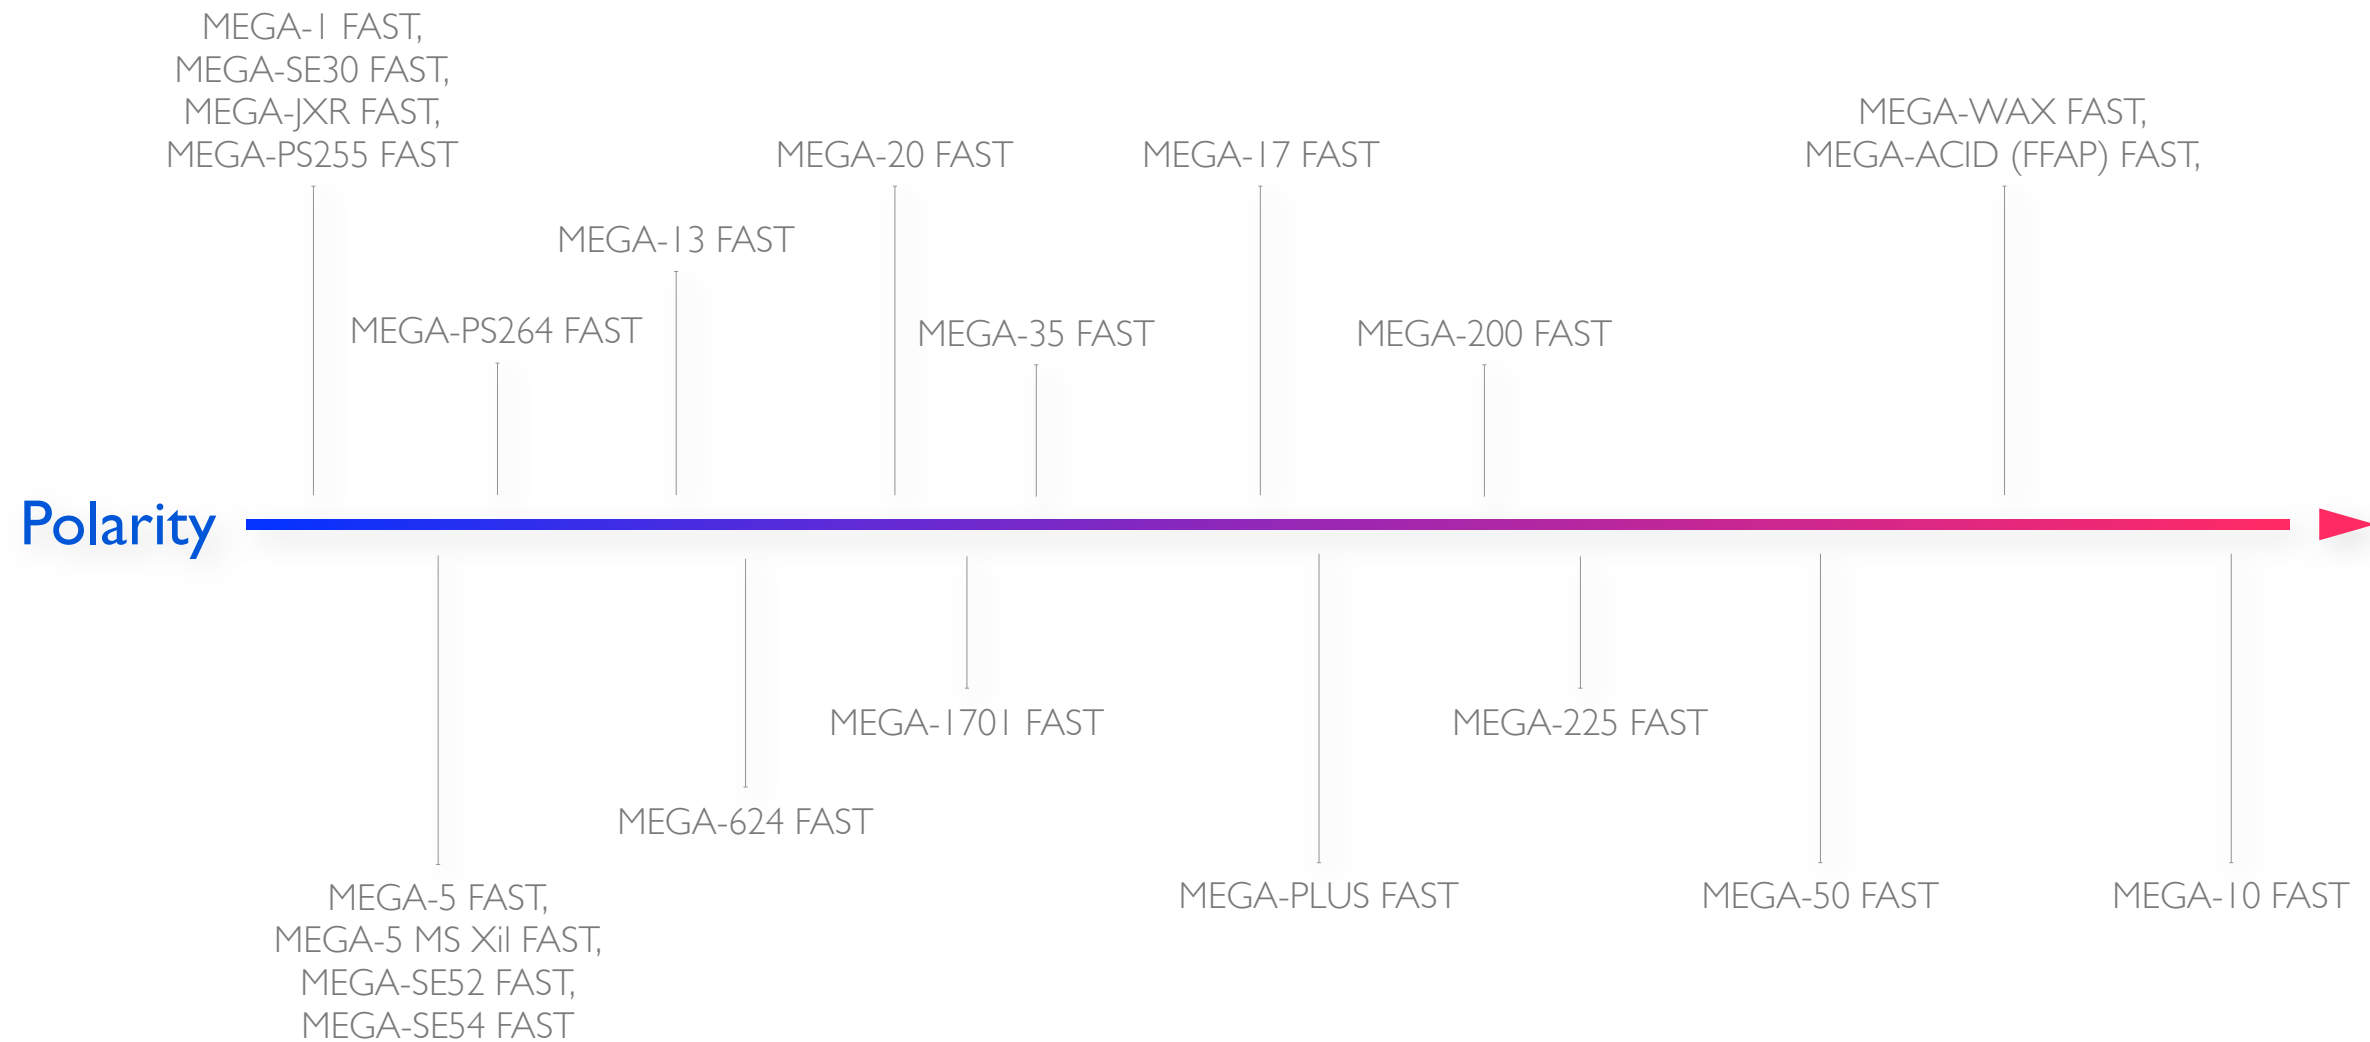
MEGA-1 FAST,
MEGA-SE30 FAST,
MEGA-JXR FAST,
MEGA-PS255 FAST

MEGA-PS264 FAST

MEGA-13 FAST

MEGA-20 FAST

MEGA-35 FAST

MEGA-17 FAST

MEGA-200 FAST

MEGA-WAX FAST,
MEGA-ACID (FFAP) FAST,

Polarity

MEGA-5 FAST,
MEGA-5 MS Xil FAST,
MEGA-SE52 FAST,
MEGA-SE54 FAST

MEGA-624 FAST

MEGA-1701 FAST

MEGA-PLUS FAST

MEGA-225 FAST

MEGA-50 FAST

MEGA-10 FAST